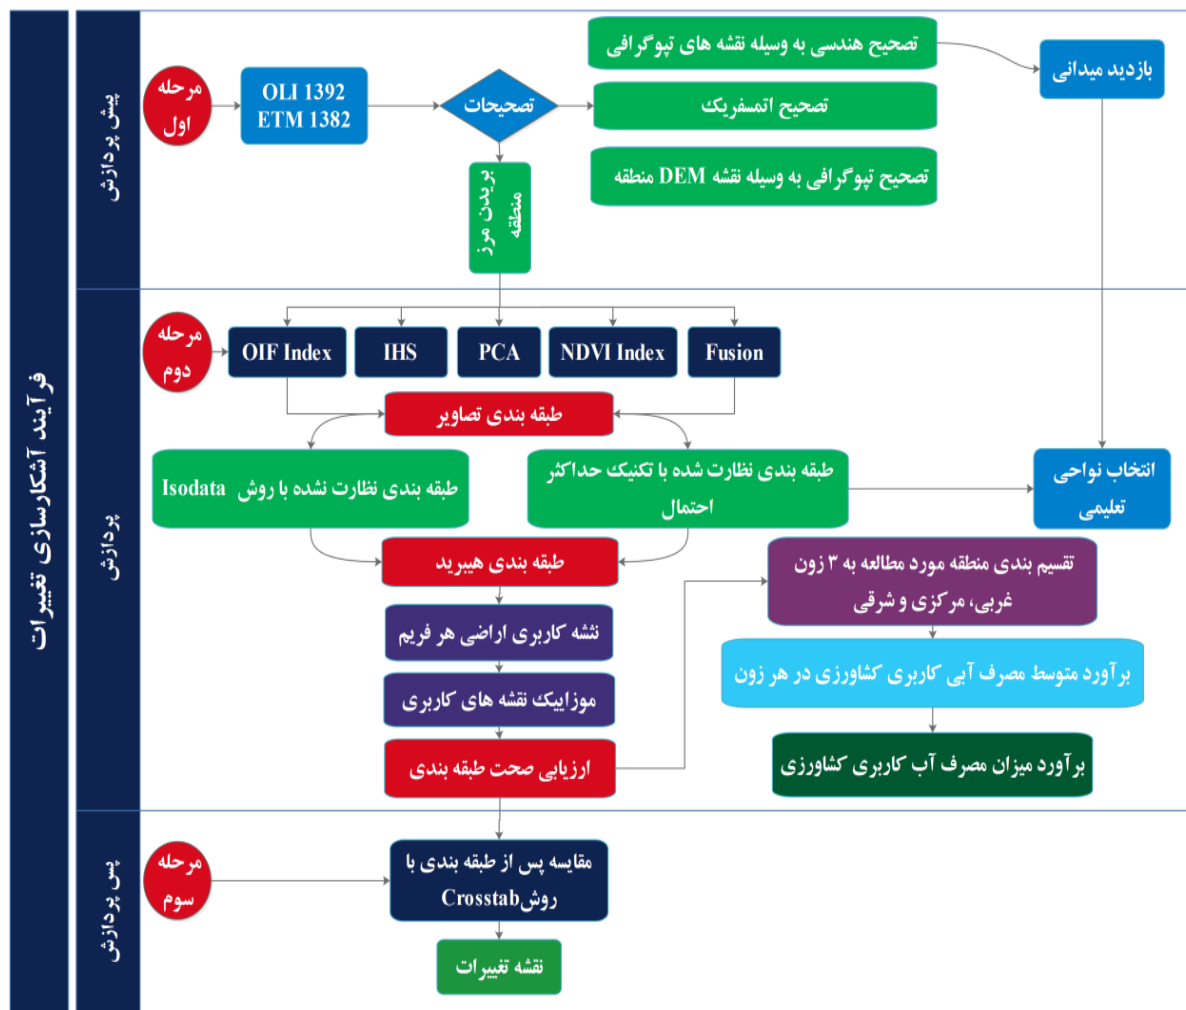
فرآیند آشکارسازی تغییرات

پیش پردازش

مرحله اول

OLI 1392
ETM 1382

تصحیحات

بریدن مرز منطقه

تصحیح هندسی به وسیله نقشه های توپوگرافی

تصحیح اتمسفریک

تصحیح توپوگرافی به وسیله نقشه DEM منطقه

بازدید میدانی

پردازش

مرحله دوم

OIF Index

IHS

PCA

NDVI Index

Fusion

طبقه بندی تصاویر

طبقه بندی نظارت نشده با روش Isodata

طبقه بندی نظارت شده با تکنیک حداکثر احتمال

انتخاب نواحی تعلیمی

طبقه بندی هیبرید

نقشه کاربری اراضی هر فریم

موزاییک نقشه های کاربری

ارزیابی صحت طبقه بندی

تقسیم بندی منطقه مورد مطالعه به ۳ زون غربی، مرکزی و شرقی

برآورد متوسط مصرف آبی کاربری کشاورزی در هر زون

برآورد میزان مصرف آب کاربری کشاورزی

پس پردازش

مرحله سوم

مقایسه پس از طبقه بندی با روشCrosstab

نقشه تغییرات